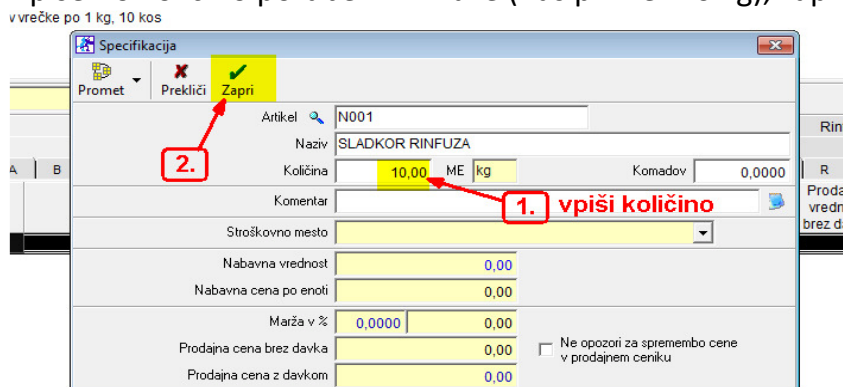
v vrečke po 1 kg, 10 kos

Specifikacija

Promet
Prekliči
Zapri

2.

Artikel N001
Naziv SLADKOR RINFUZA
Količina 10,00 ME kg
Komadov 0,0000

1. vpiši količino

Komentar
Stroškovno mesto
Nabavna vrednost 0,00
Nabavna cena po enoti 0,00
Marža v % 0,0000 0,00
Prodajna cena brez davka 0,00
Prodajna cena z davkom 0,00

Ne opozori za spremembo cene v prodajnem ceniku

A B
Rin
R
Proda
vredn
brez da